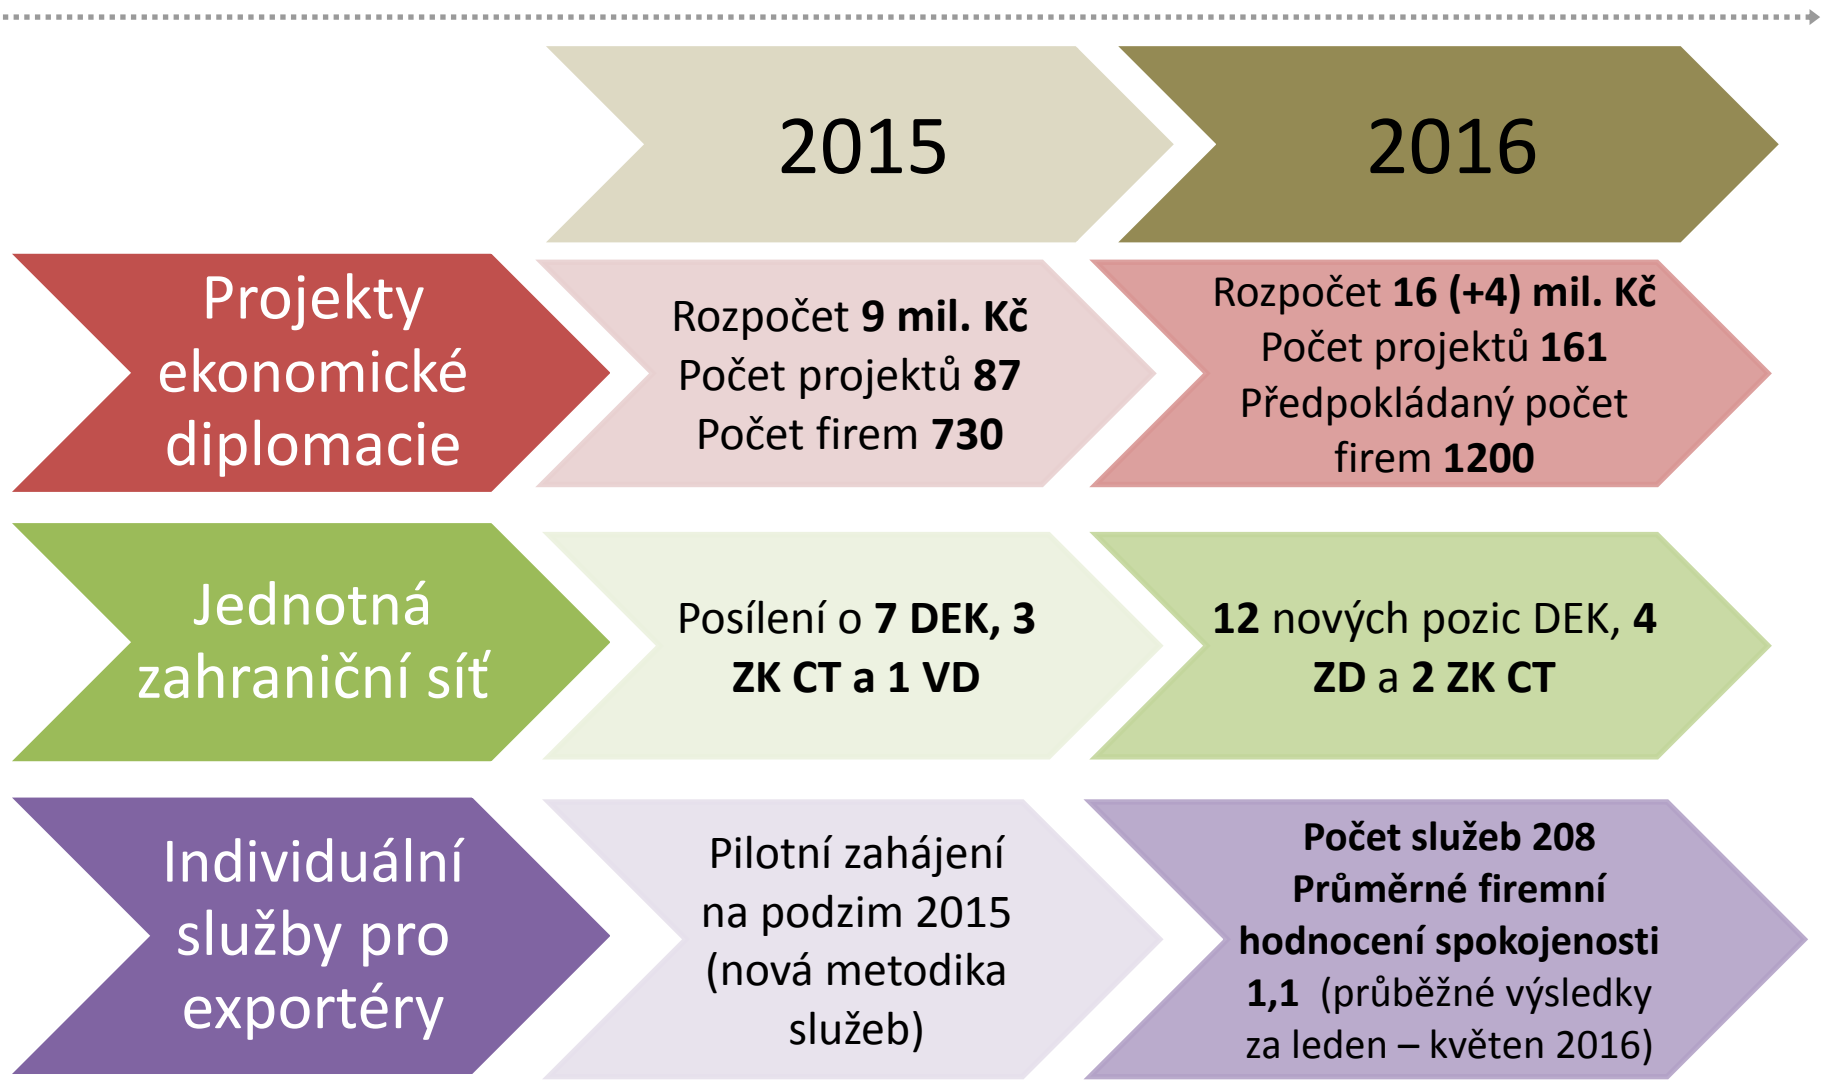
2015

2016

Projekty ekonomické diplomacie

Rozpočet 9 mil. Kč
Počet projektů 87
Počet firem 730

Rozpočet 16 (+4) mil. Kč
Počet projektů 161
Předpokládaný počet firem 1200

Jednotná zahraniční síť

Posílení o 7 DEK, 3 ZK CT a 1 VD

12 nových pozic DEK, 4 ZD a 2 ZK CT

Individuální služby pro exportéry

Pilotní zahájení na podzim 2015 (nová metodika služeb)

Počet služeb 208
Průměrné firemní hodnocení spokojenosti 1,1 (průběžné výsledky za leden – květen 2016)